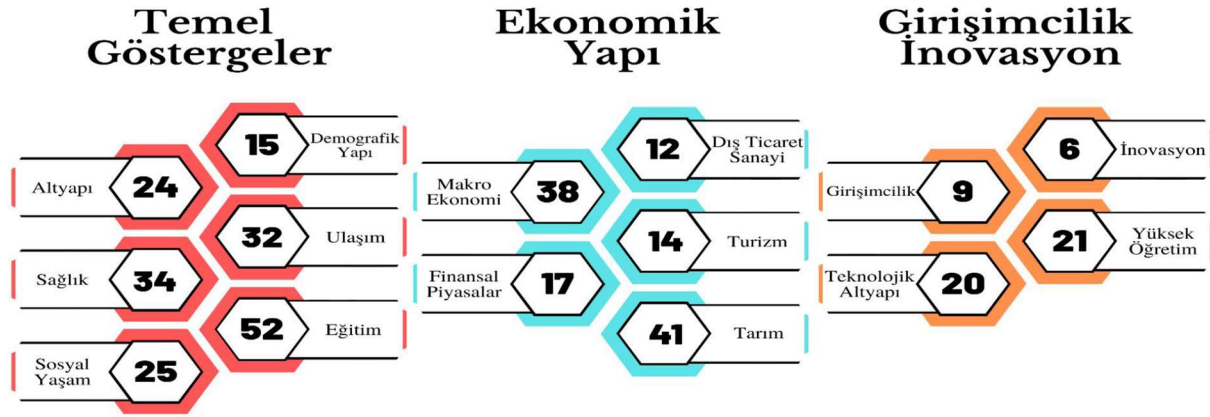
Temel Göstergeler

15 Demografik Yapı

Altyapı 24

32 Ulaşım

Sağlık 34

52 Eğitim

Sosyal Yaşam 25

Ekonomik Yapı

12 Dış Ticaret Sanayi

Makro Ekonomi 38

14 Turizm

Finansal Piyasalar 17

41 Tarım

Girişimcilik İnovasyon

6 İnovasyon

Girişimcilik 9

21 Yüksek Öğretim

Teknolojik Altyapı 20